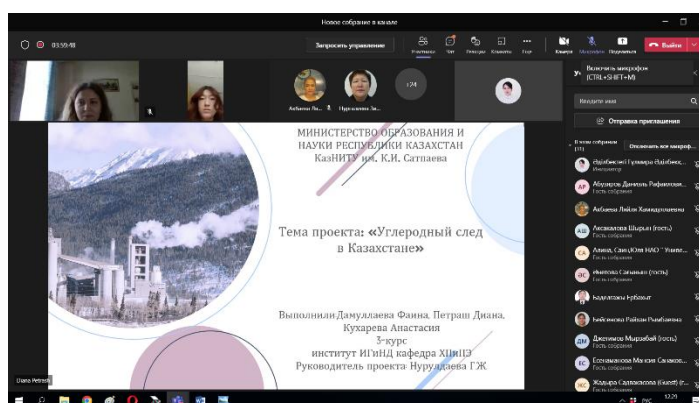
Новое собрание в канале

03:59:48

Запросить управление

Участники Чат Реакции Комнаты Еще

Камера Микрофон Поделиться

Выйти

Акбаева Ли... Нурахалева За...

+24

Включить микрофон (CTRL+SHIFT+M)

Введите имя

Отправка приглашения

В этом собрании (31)

Отключить все микроф...

Әбдібекова Гүлмира Әбдібек... Инициатор

Абуариев Даниаль Рифкатови... Гость собрания

Акбаева Лейла Хамидуллаевна

Аксакалова Шырын (гость) Гость собрания

Алиев, Сан (Юля НАО "Универ... Гость собрания

Имагова Сагынкан (гость) Гость собрания

Бадаггалиев Ербол

Бейсенова Райхан Рыслбаевна

Джаксимов Мирзабай (гость) Гость собрания

Еспаманова Махсия Санакбо... Гость собрания

Жадыра Садвакасова (Гость) (г... Гость собрания

МИНИСТЕРСТВО ОБРАЗОВАНИЯ И НАУКИ РЕСПУБЛИКИ КАЗАХСТАН
КазНИТУ им. К.И. Сатпаева

Тема проекта: «Углеродный след в Казахстане»

Выполнили:Дамуллаева Фаина, Петраш Диана, Кухарева Анастасия
3-курс
институт ИГИНД кафедра ХИиПЭ
Руководитель проекта: Нуруллаева Г.Ж.

Diana Petrash

12:29